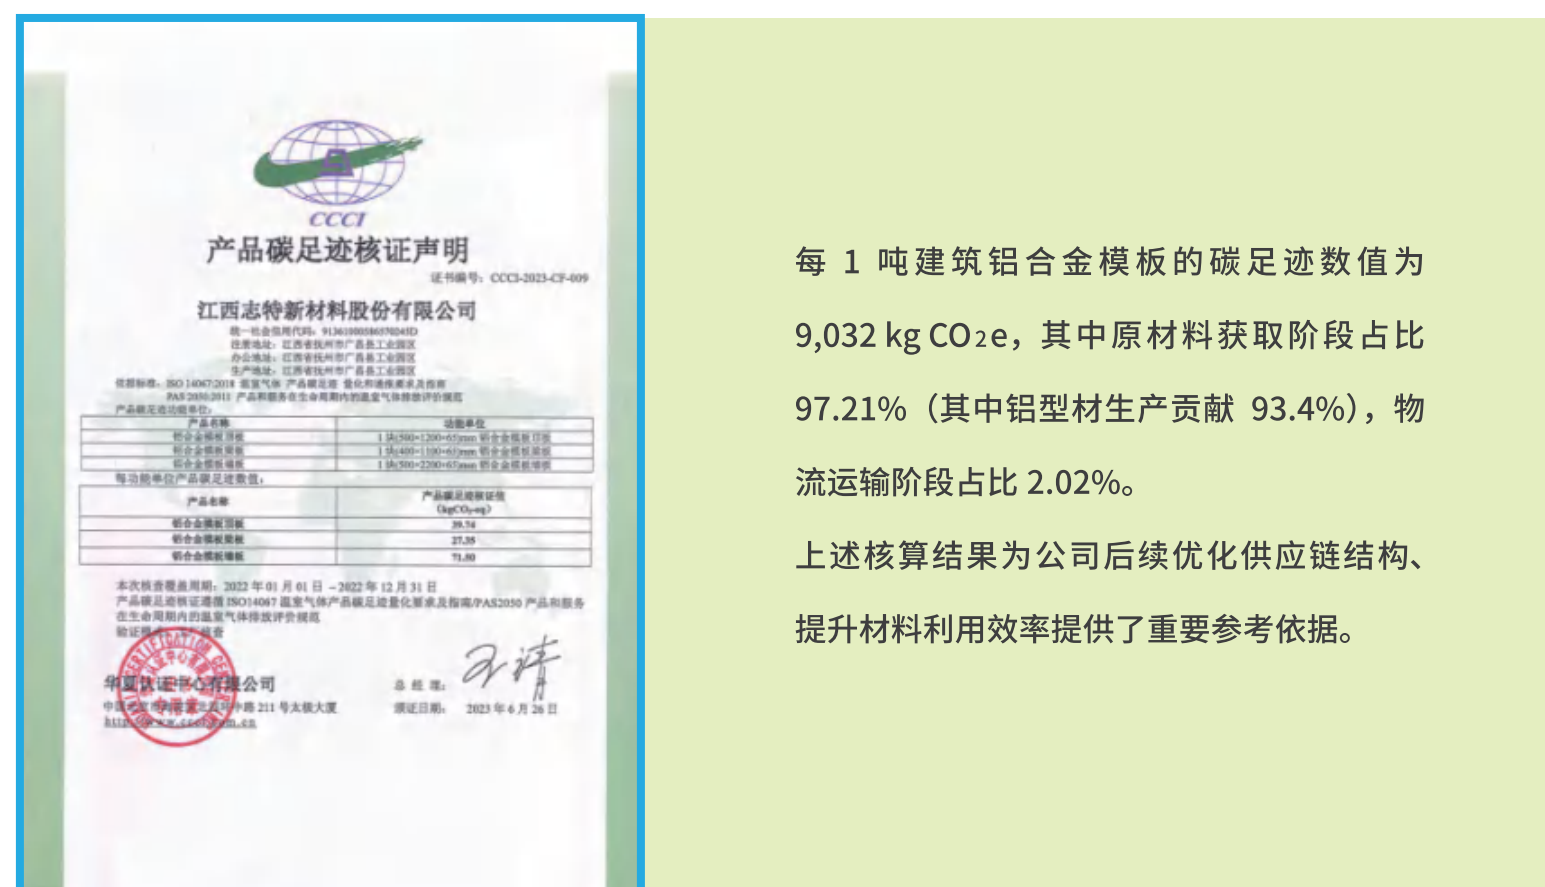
CCCI

产品碳足迹核证声明

证书编号：CCCI-2023-CF-009

江西志特新材料股份有限公司

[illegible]

产品名称

| 产品名称 | 功能单位 |
|---|---|
| 铝合金模板顶板 | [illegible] |
| 铝合金模板梁板 | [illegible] |
| 铝合金模板墙板 | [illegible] |

每功能单位产品碳足迹数值：

| 产品名称 | 产品碳足迹核证值 (kgCO₂-eq) |
|---|---|
| 铝合金模板顶板 | 39.74 |
| 铝合金模板梁板 | 27.35 |
| 铝合金模板墙板 | 71.80 |

本次核查覆盖周期：2022 年 01 月 01 日 - 2022 年 12 月 31 日
产品碳足迹核证遵循 ISO14067 温室气体产品碳足迹量化要求及指南/PAS2050 产品和服务在生命周期内的温室气体排放评价规范
验证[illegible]

华夏认证中心有限公司
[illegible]

总经理：
颁证日期： 2023 年 6 月 26 日

每 1 吨建筑铝合金模板的碳足迹数值为 9,032 kg CO₂e，其中原材料获取阶段占比 97.21%（其中铝型材生产贡献 93.4%），物流运输阶段占比 2.02%。

上述核算结果为公司后续优化供应链结构、提升材料利用效率提供了重要参考依据。